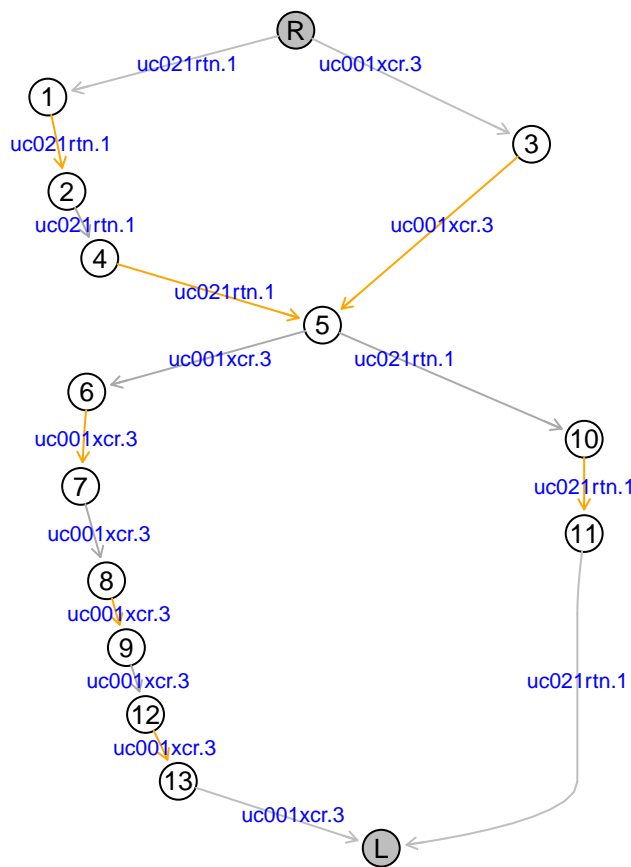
R
uc021rtn.1
uc001xcr.3
1
uc021rtn.1
3
2
uc021rtn.1
uc001xcr.3
4
uc021rtn.1
5
uc001xcr.3
uc021rtn.1
6
uc001xcr.3
10
7
uc021rtn.1
11
uc001xcr.3
8
uc001xcr.3
9
uc001xcr.3
uc021rtn.1
12
uc001xcr.3
13
uc001xcr.3
L